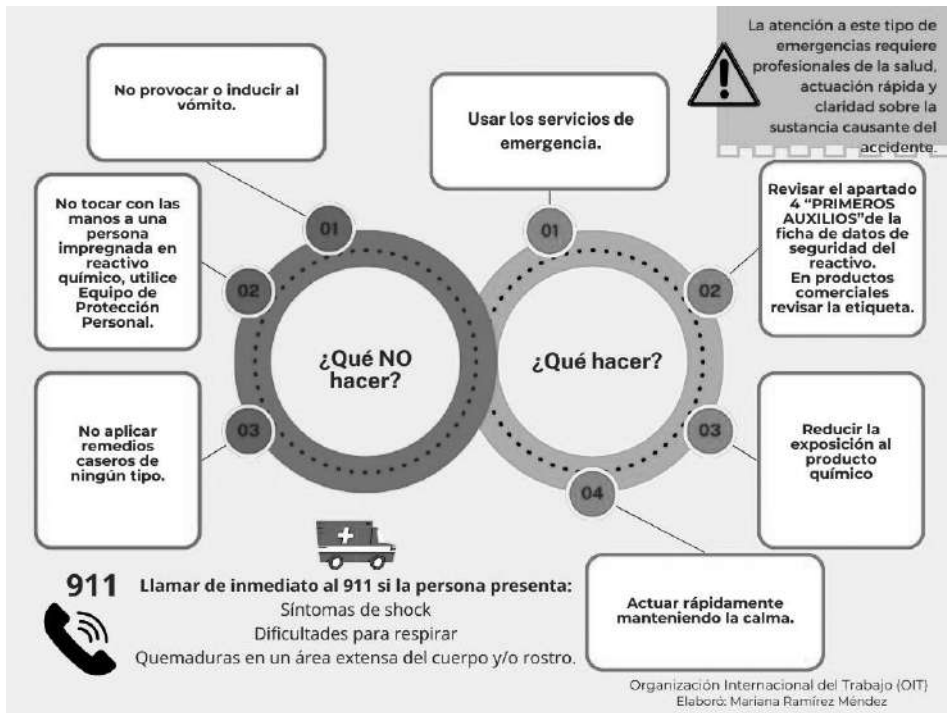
La atención a este tipo de emergencias requiere profesionales de la salud, actuación rápida y claridad sobre la sustancia causante del accidente.

¿Qué NO hacer?

01
No provocar o inducir al vómito.

02
No tocar con las manos a una persona impregnada en reactivo químico, utilice Equipo de Protección Personal.

03
No aplicar remedios caseros de ningún tipo.

¿Qué hacer?

01
Usar los servicios de emergencia.

02
Revisar el apartado 4 "PRIMEROS AUXILIOS"de la ficha de datos de seguridad del reactivo.
En productos comerciales revisar la etiqueta.

03
Reducir la exposición al producto químico

04
Actuar rápidamente manteniendo la calma.

911 Llamar de inmediato al 911 si la persona presenta:
Síntomas de shock
Dificultades para respirar
Quemaduras en un área extensa del cuerpo y/o rostro.

Organización Internacional del Trabajo (OIT)
Elaboró: Mariana Ramírez Méndez